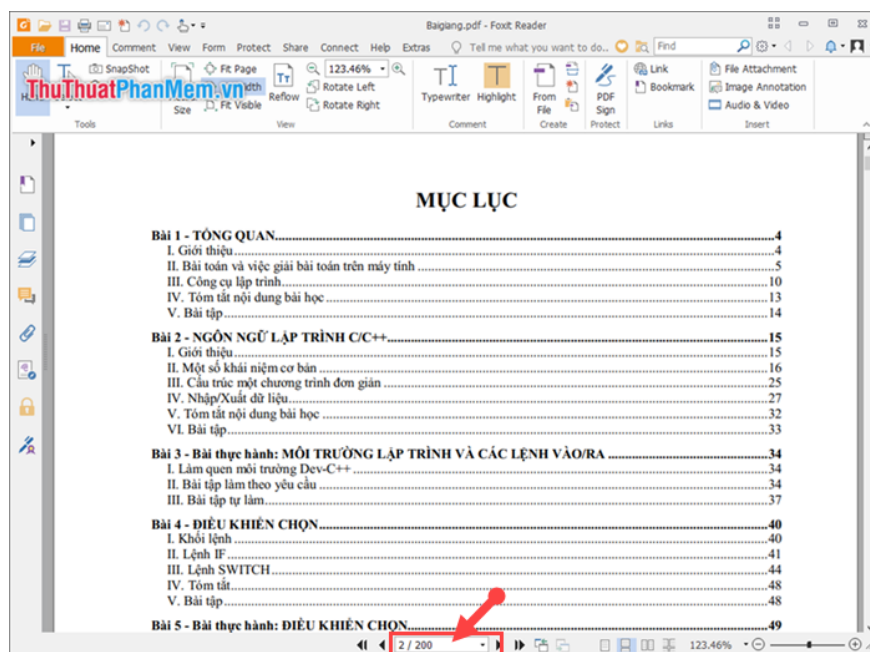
Baigiang.pdf - Foxit Reader

File | Home | Comment | View | Form | Protect | Share | Connect | Help | Extras | Tell me what you want to do... | Find

SnapShot | Fit Page | 123.46% | Fit Width | Reflow | Rotate Left | Fit Visible | Rotate Right | Size | Tools | View | Typewriter | Highlight | Comment | From File | Create | PDF Sign | Protect | Link | Bookmark | Links | File Attachment | Image Annotation | Audio & Video | Insert

ThuThuatPhanMem.vn

MỤC LỤC

Bài 1 - TỔNG QUAN ......4
I. Giới thiệu ......4
II. Bài toán và việc giải bài toán trên máy tính ......5
III. Công cụ lập trình ......10
IV. Tóm tắt nội dung bài học ......13
V. Bài tập ......14

Bài 2 - NGÔN NGỮ LẬP TRÌNH C/C++ ......15
I. Giới thiệu ......15
II. Một số khái niệm cơ bản ......16
III. Cấu trúc một chương trình đơn giản ......25
IV. Nhập/Xuất dữ liệu ......27
V. Tóm tắt nội dung bài học ......32
VI. Bài tập ......33

Bài 3 - Bài thực hành: MÔI TRƯỜNG LẬP TRÌNH VÀ CÁC LỆNH VÀO/RA ......34
I. Làm quen môi trường Dev-C++ ......34
II. Bài tập làm theo yêu cầu ......34
III. Bài tập tự làm ......37

Bài 4 - ĐIỀU KHIỂN CHỌN ......40
I. Khối lệnh ......40
II. Lệnh IF ......41
III. Lệnh SWITCH ......44
IV. Tóm tắt ......48
V. Bài tập ......48

Bài 5 - Bài thực hành: ĐIỀU KHIỂN CHỌN ......49

2 / 200 | 123.46%